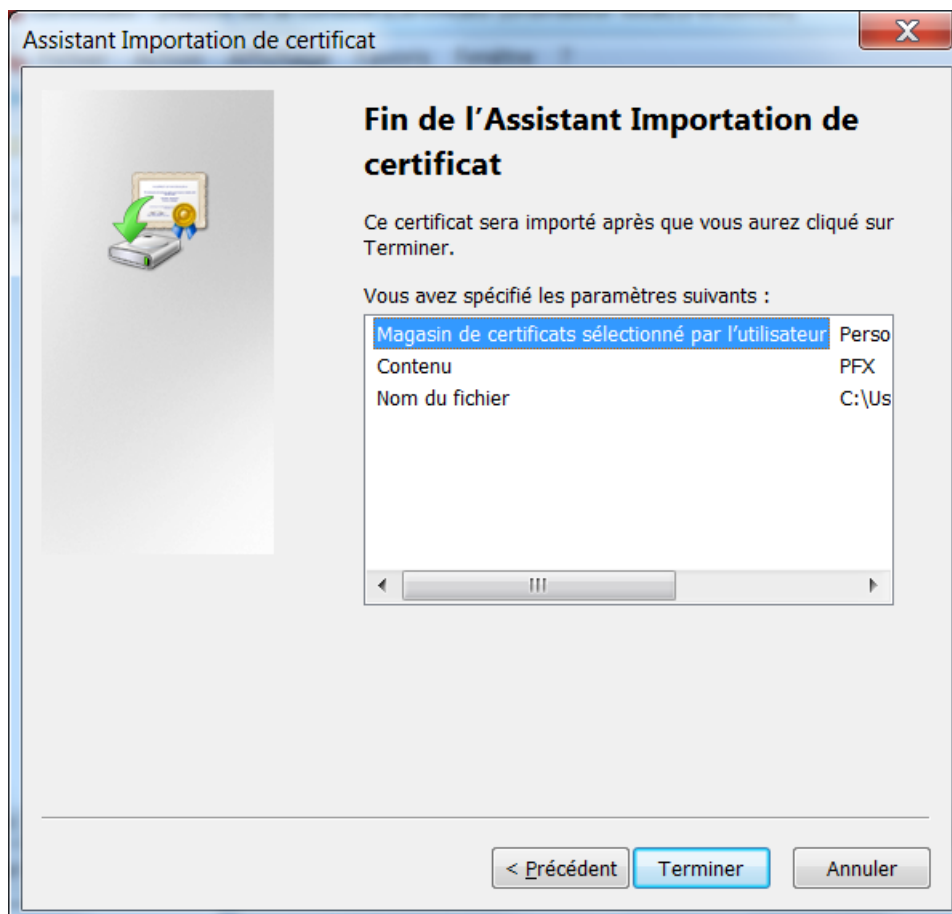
Assistant Importation de certificat

Fin de l'Assistant Importation de certificat

Ce certificat sera importé après que vous aurez cliqué sur Terminer.

Vous avez spécifié les paramètres suivants :

| | |
|---|---|
| Magasin de certificats sélectionné par l'utilisateur | Perso |
| Contenu | PFX |
| Nom du fichier | C:\Us |

< Précédent   Terminer   Annuler